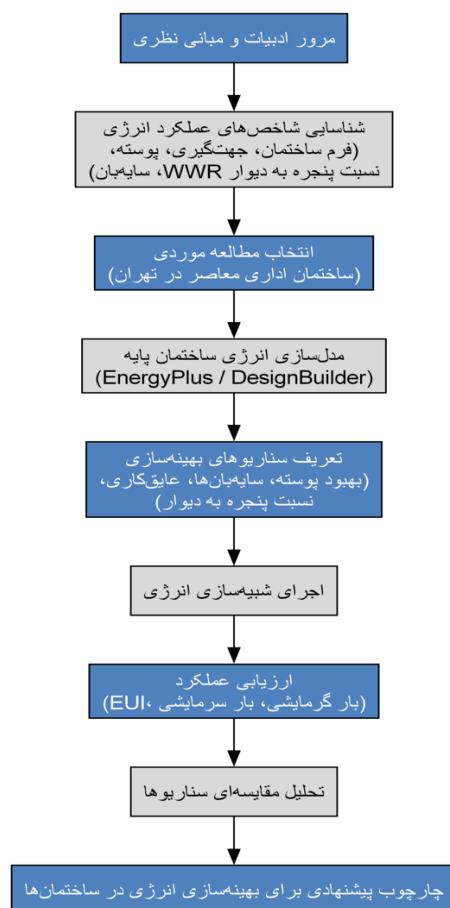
مرور ادبیات و مبانی نظری

شناسایی شاخص‌های عملکرد انرژی
(فرم ساختمان، جهت‌گیری، پوسته،
نسبت پنجره به دیوار WWR، سایه‌بان)

انتخاب مطالعه موردی
(ساختمان اداری معاصر در تهران)

مدل‌سازی انرژی ساختمان پایه
(EnergyPlus / DesignBuilder)

تعریف سناریوهای بهینه‌سازی
(بهبود پوسته، سایه‌بان‌ها، عایق‌کاری،
نسبت پنجره به دیوار)

اجرای شبیه‌سازی انرژی

ارزیابی عملکرد
(بار گرمایشی، بار سرمایشی، EUI)

تحلیل مقایسه‌ای سناریوها

چارچوب پیشنهادی برای بهینه‌سازی انرژی در ساختمان‌ها